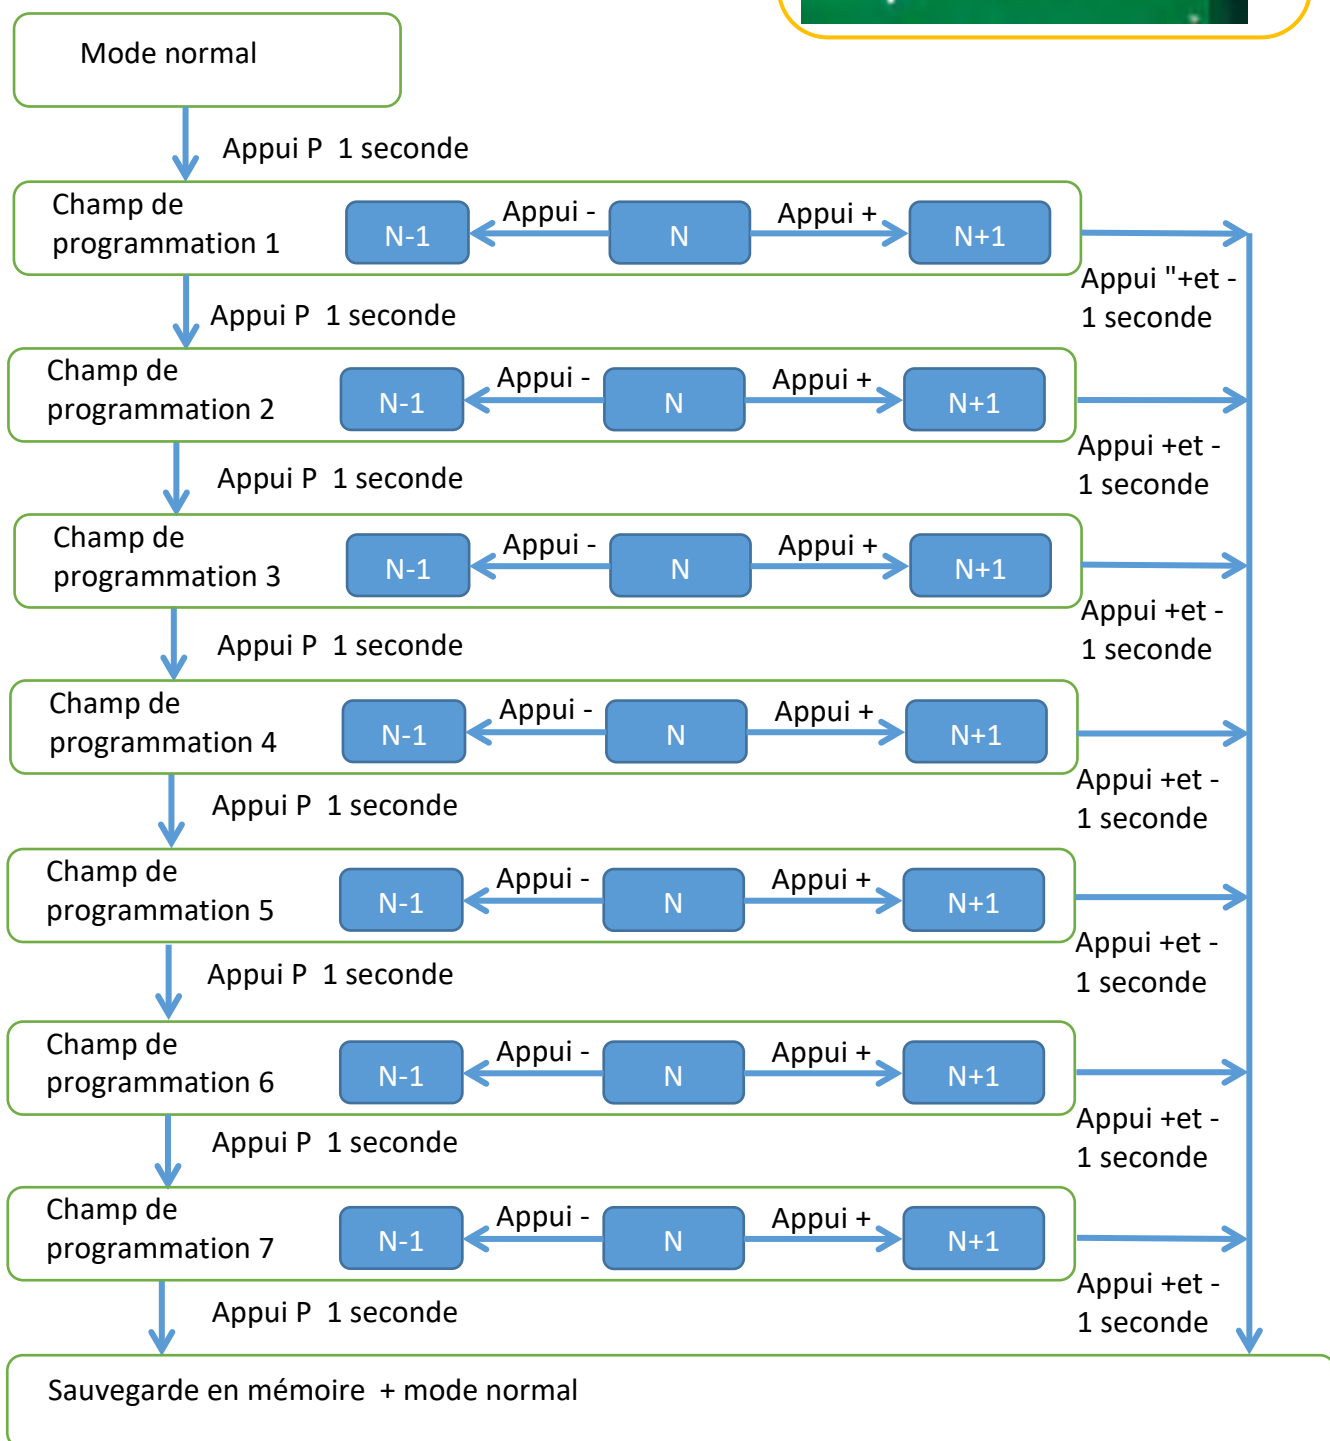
Mode normal

Appui P 1 seconde

Champ de programmation 1
N-1
Appui -
N
Appui +
N+1
Appui "+et - 1 seconde

Appui P 1 seconde

Champ de programmation 2
N-1
Appui -
N
Appui +
N+1
Appui +et - 1 seconde

Appui P 1 seconde

Champ de programmation 3
N-1
Appui -
N
Appui +
N+1
Appui +et - 1 seconde

Appui P 1 seconde

Champ de programmation 4
N-1
Appui -
N
Appui +
N+1
Appui +et - 1 seconde

Appui P 1 seconde

Champ de programmation 5
N-1
Appui -
N
Appui +
N+1
Appui +et - 1 seconde

Appui P 1 seconde

Champ de programmation 6
N-1
Appui -
N
Appui +
N+1
Appui +et - 1 seconde

Appui P 1 seconde

Champ de programmation 7
N-1
Appui -
N
Appui +
N+1
Appui +et - 1 seconde

Appui P 1 seconde

Sauvegarde en mémoire + mode normal